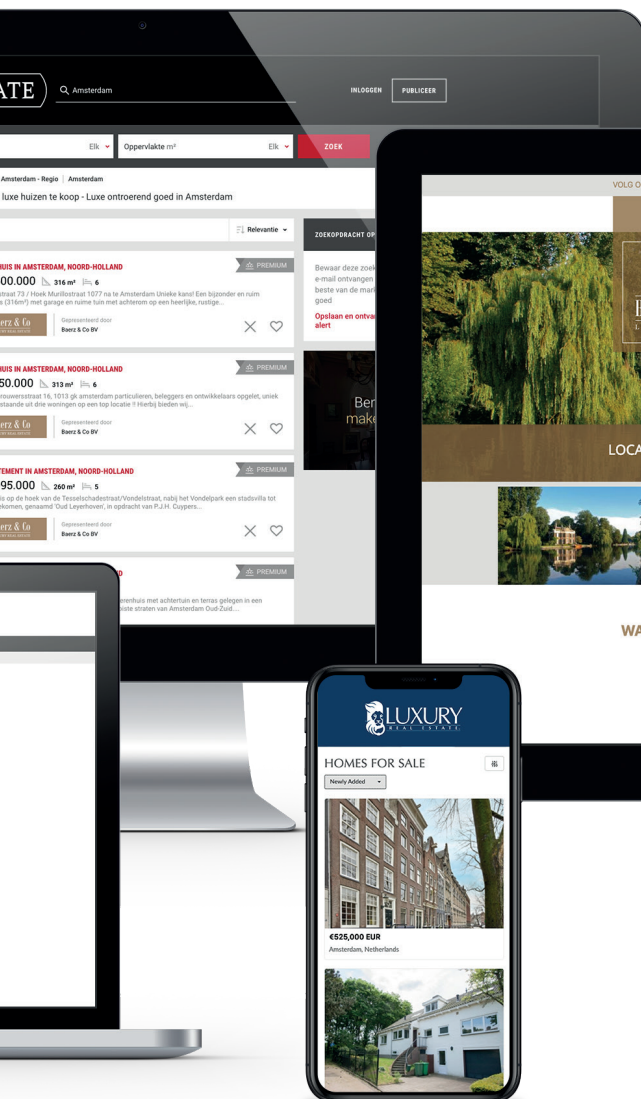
ATE
Amsterdam
INLOGGEN PUBLICEER

Elk Oppervlakte m² Elk ZOEK

Amsterdam - Regio | Amsterdam
luxe huizen te koop - Luxe ontroerend goed in Amsterdam

Relevantie

ZOEKOPDRACHT OP

Bewaar deze zoek e-mail ontvangen beste van de mar goed
Opslaan en ontva alert

PREMIUM
HUIS IN AMSTERDAM, NOORD-HOLLAND
00.000 316 m² 6
traat 73 / Hoek Murillostraat 1077 na te Amsterdam Unieke kans! Een bijzonder en ruim s (316m²) met garage en ruime tuin met achterom op een heerlijke, rustige...
Gepresenteerd door Baerz & Co BV

PREMIUM
HUIS IN AMSTERDAM, NOORD-HOLLAND
50.000 313 m² 6
rouwersstraat 16, 1013 gk amsterdam particulieren, beleggers en ontwikkelaars opgelet, uniek standde uit drie woningen op een top locatie !! Hierbij bieden wij...
Gepresenteerd door Baerz & Co BV

PREMIUM
TEMENT IN AMSTERDAM, NOORD-HOLLAND
95.000 260 m² 5
is op de hoek van de Tesselschadestraat/Vondelstraat, nabij het Vondelpark een stadsvilla tot ekomen, genaamd 'Oud Leyerhoven', in opdracht van P.J.H. Cuypers...
Gepresenteerd door Baerz & Co BV

PREMIUM
D
erenhuis met achtertuin en terras gelegen in een iste straten van Amsterdam Oud-Zuid....

Ber make

VOLG O
LOCA
WA

LUXURY REAL ESTATE
HOMES FOR SALE
Newly Added
€525,000 EUR
Amsterdam, Netherlands